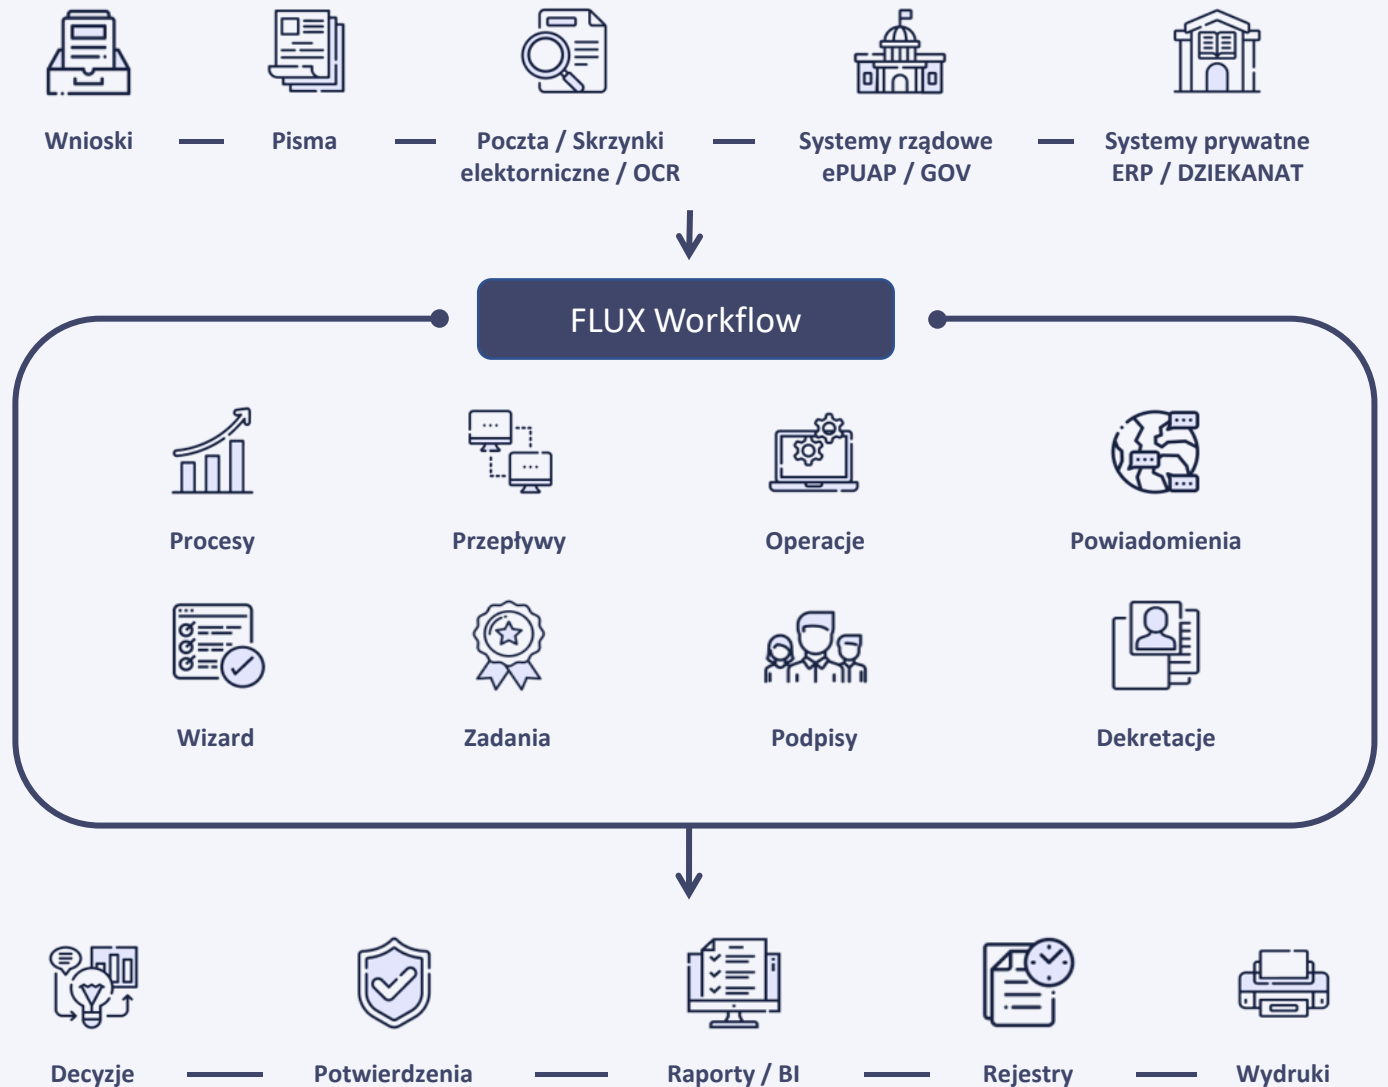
Wnioski — Pisma — Poczta / Skrzynki elektorniczne / OCR — Systemy rządowe ePUAP / GOV — Systemy prywatne ERP / DZIEKANAT

FLUX Workflow

Procesy

Przepływy

Operacje

Powiadomienia

Wizard

Zadania

Podpisy

Dekretacje

Decyzje — Potwierdzenia — Raporty / BI — Rejestry — Wydruki